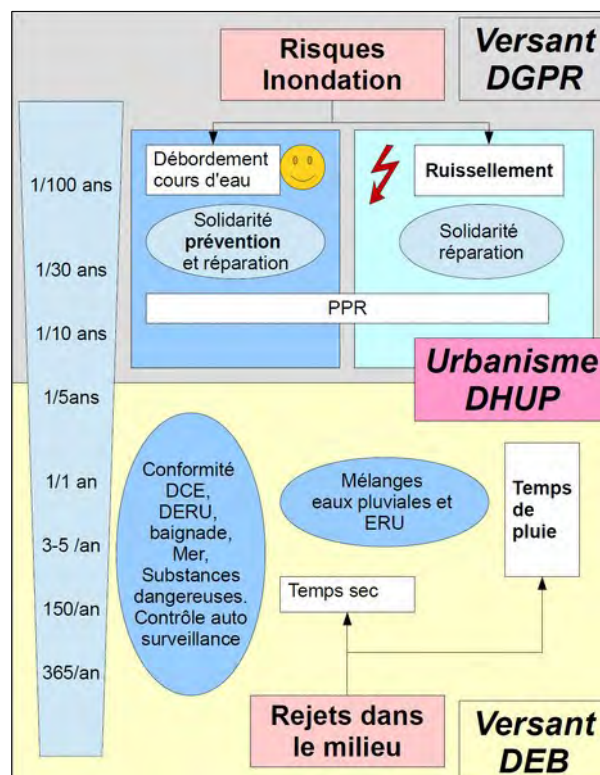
Risques Inondation

Versant DGPR

1/100 ans

1/30 ans

1/10 ans

1/5ans

1/1 an

3-5 /an

150/an

365/an

Débordement cours d'eau

Solidarité **prévention** et réparation

Ruissellement

Solidarité réparation

PPR

Urbanisme DHUP

Conformité DCE, DERU, baignade, Mer, Substances dangereuses. Contrôle auto surveillance

Mélanges eaux pluviales et ERU

Temps de pluie

Temps sec

Rejets dans le milieu

Versant DEB